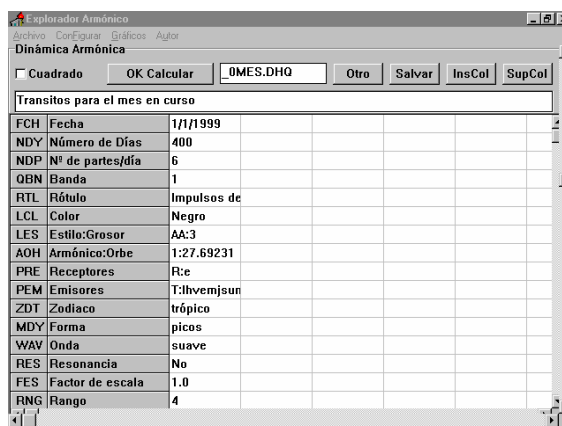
Explorador Armónico

Archivo Configurar Gráficos Autor

Dinámica Armónica

Cuadrado OK Calcular _0MES.DHQ Otro Salvar InsCol SupCol

Transitos para el mes en curso

| | | |
|---|---|---|
| FCH | Fecha | 1/1/1999 |
| NDY | Número de Días | 400 |
| NDP | Nº de partes/día | 6 |
| QBN | Banda | 1 |
| RTL | Rótulo | Impulsos de |
| LCL | Color | Negro |
| LES | Estilo:Grosor | AA:3 |
| AOH | Armónico:Orbe | 1:27.69231 |
| PRE | Receptores | R:e |
| PEM | Emisores | T:lhvemjsun |
| ZDT | Zodiaco | trópico |
| MDY | Forma | picos |
| WAV | Onda | suave |
| RES | Resonancia | No |
| FES | Factor de escala | 1.0 |
| RNG | Rango | 4 |